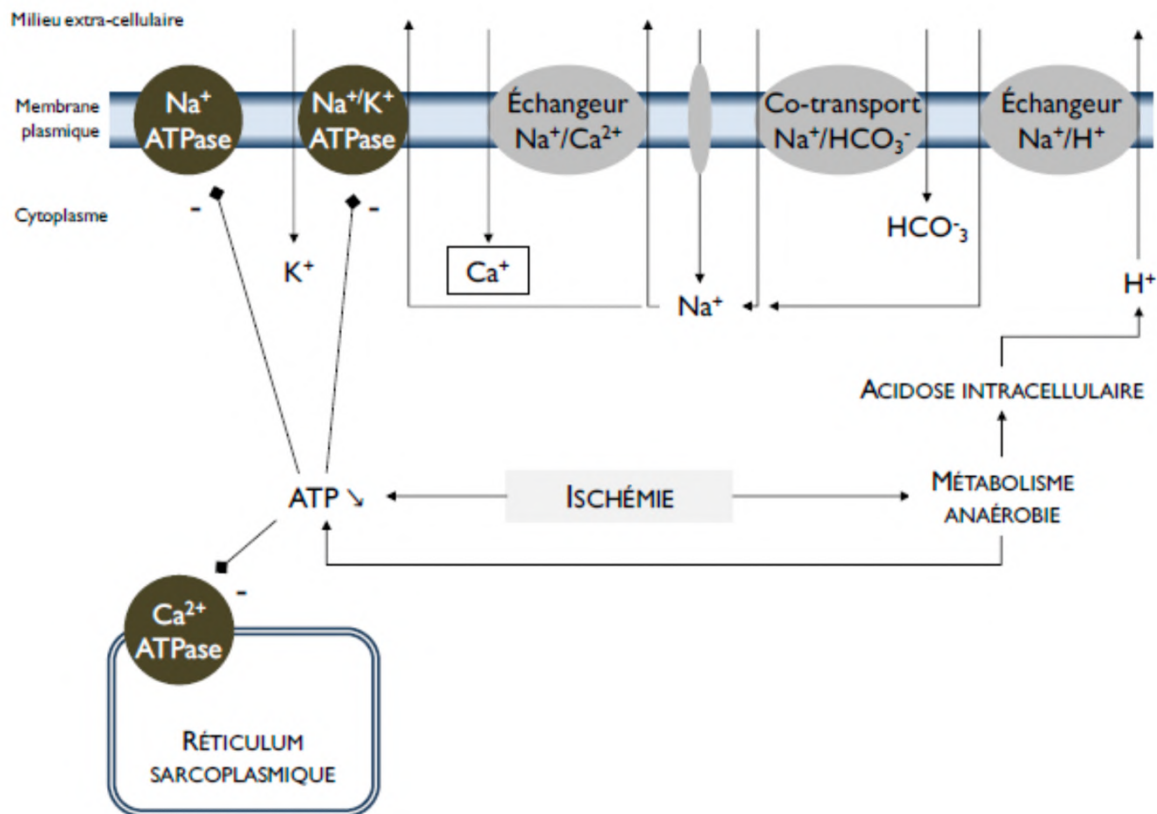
Milieu extra-cellulaire

Membrane plasmique

Cytoplasme

$Na^+$ ATPase

$Na^+/K^+$ ATPase

Échangeur $Na^+/Ca^{2+}$

Co-transport $Na^+/HCO_3^-$

Échangeur $Na^+/H^+$

-

-

$K^+$

$Ca^+$

$Na^+$

$HCO^-_3$

$H^+$

ACIDOSE INTRACELLULAIRE

ATP ↘

ISCHÉMIE

MÉTABOLISME ANAÉROBIE

-

$Ca^{2+}$ ATPase

RÉTICULUM SARCOPLASMIQUE